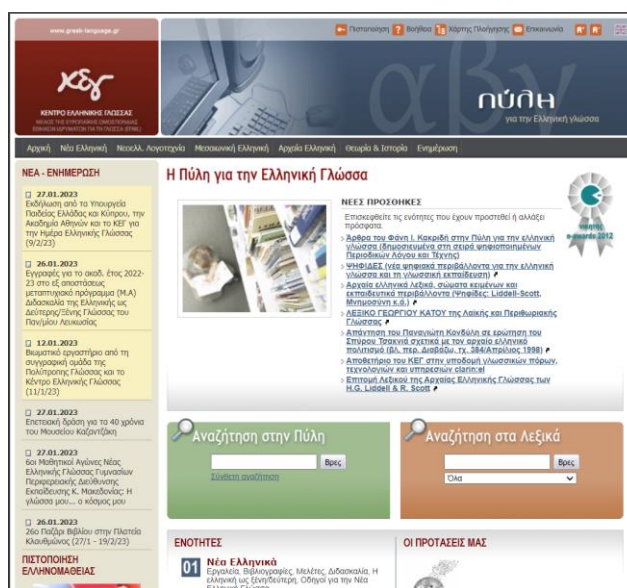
www.greek-language.gr

ΚΕΝΤΡΟ ΕΛΛΗΝΙΚΗΣ ΓΛΩΣΣΑΣ

Πιστοποίηση Βοήθεια Χάρτης Πλοήγησης Επικοινωνία

πύλη
για την Ελληνική γλώσσα

Αρχική Νέα Ελληνικά Νεοελλ. Λογοτεχνία Μεσαιωνική Ελληνική Αρχαία Ελληνικά Θεωρία & Ιστορία Ενημέρωση

ΝΕΑ - ΕΝΗΜΕΡΩΣΗ

27.01.2023
Εκδήλωση από το Υπουργείο Παιδείας Ελλάδας και Κύπρου, την Ακαδημία Αθηνών και το ΚΕΓ για την Ημέρα Ελληνικής Γλώσσας (9/2/23)

26.01.2023
Εγγραφές για το ακαδ. έτος 2022-23 στο εξ αποστάσεως μεταπτυχιακό πρόγραμμα (Μ.Α) Διδασκαλία της Ελληνικής ως Δεύτερης/Ξένης Γλώσσας του Παν/μίου Λευκωσίας

12.01.2023
Βιωματικό εργαστήριο από τη συγγραφική ομάδα της Πολίτροπης Γλώσσας και το Κέντρο Ελληνικής Γλώσσας (11/1/23)

27.01.2023
Επετειακή δράση για τα 40 χρόνια του Μουσείου Καζαντζάκη

27.01.2023
6οι Μαθητικοί Αγώνες Νέας Ελληνικής Γλώσσας Γυμνασίων Περιφερειακής Διεύθυνσης Εκπαίδευσης Κ. Μακεδονίας: Η γλώσσα μου... ο κόσμος μου

26.01.2023
26ο Παζάρι Βιβλίου στην Πλατεία Κλαυθμώνος (27/1 - 19/2/23)

ΠΙΣΤΟΠΟΙΗΣΗ ΕΛΛΗΝΟΜΑΘΕΙΑΣ

Η Πύλη για την Ελληνική Γλώσσα

ΝΕΕΣ ΠΡΟΣΘΗΚΕΣ
Επισκεφθείτε τις ενότητες που έχουν προστεθεί ή αλλάξει πρόσφατα:
Άρθρα του Φάνη Ι. Κακριδή στην Πύλη για την ελληνική γλώσσα (δημοσιευμένα στη σειρά ψηφιοποιημένων Περιοδικών Λόγου και Τέχνης)
ΨΗΦΙΔΕΣ (νέα ψηφιακά περιβάλλοντα για την ελληνική γλώσσα και τη γλωσσική εκπαίδευση)
Αρχαία ελληνικά λεξικά, σώματα κειμένων και εκπαιδευτικά περιβάλλοντα (Ψηφίδες: Liddell-Scott, Μνημοσύνη κ.ά.)
ΛΕΞΙΚΟ ΓΕΩΡΓΙΟΥ ΚΑΤΟΥ της Λαϊκής και Περιθωριακής Γλώσσας
Απάντηση του Παναγιώτη Κονδύλη σε ερώτηση του Σπύρου Τσακνιά σχετικά με τον αρχαίο ελληνικό πολιτισμό (Βλ. περ. Διαβάζω, τχ. 384/Απρίλιος 1998)
Αποθετήριο του ΚΕΓ στην υποδομή γλωσσικών πόρων, τεχνολογιών και υπηρεσιών clarin:el
Επιτομή Λεξικού της Αρχαίας Ελληνικής Γλώσσας των H.G. Liddell & R. Scott

νικητής e-awards 2012

Αναζήτηση στην Πύλη
Βρες
Σύνθετη αναζήτηση

Αναζήτηση στα Λεξικά
Βρες
Όλα

ΕΝΟΤΗΤΕΣ
01 Νέα Ελληνικά
Εργαλεία, Βιβλιογραφίες, Μελέτες, Διδασκαλία, Η ελληνική ως ξένη/δεύτερη, Οδηγοί για την Νέα

ΟΙ ΠΡΟΤΑΣΕΙΣ ΜΑΣ